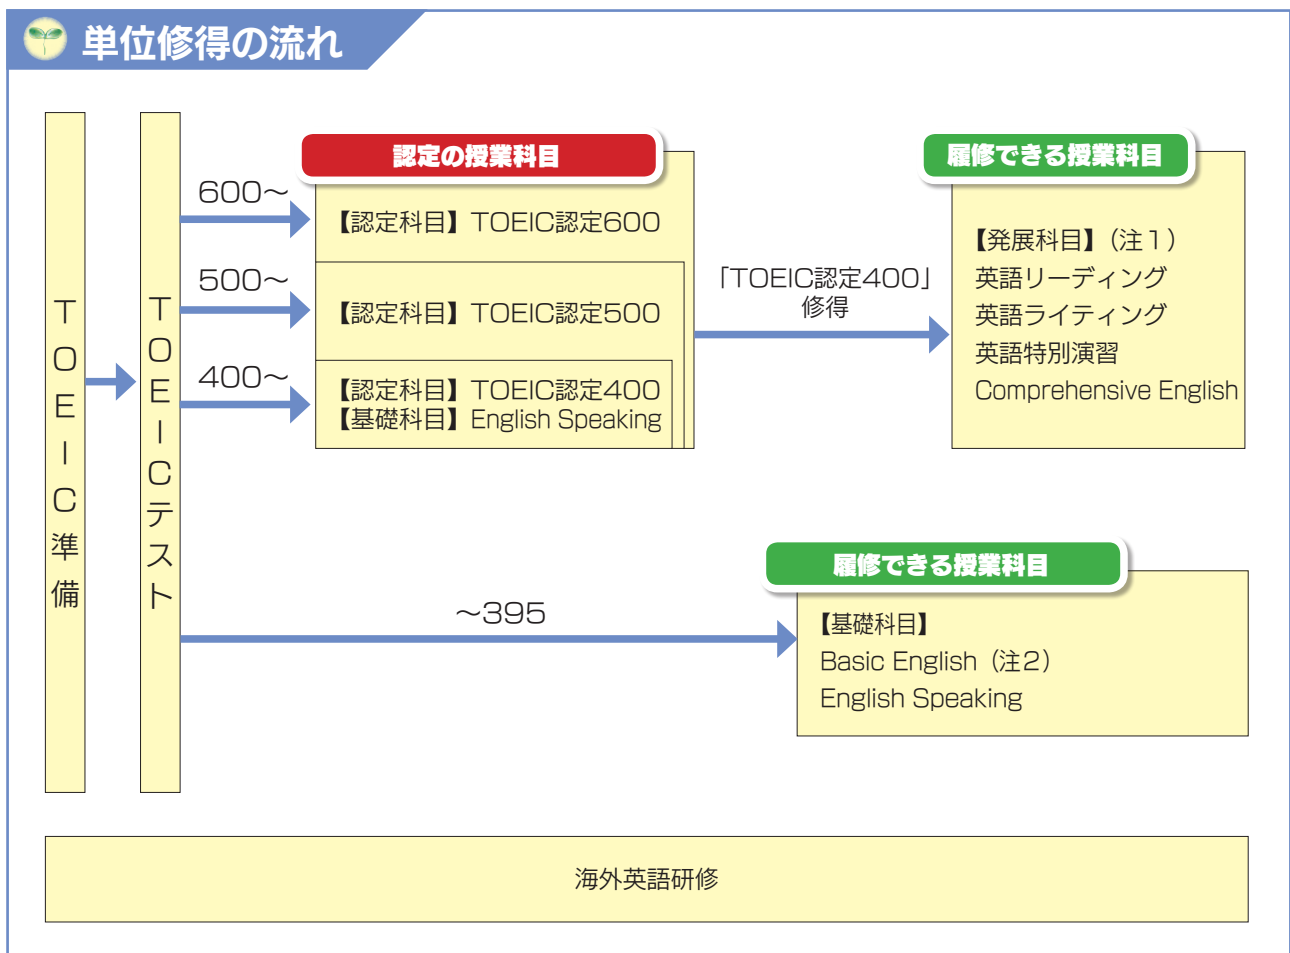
単位修得の流れ

TOEIC準備

TOEICテスト

600～

500～

400～

認定の授業科目

【認定科目】TOEIC認定600

【認定科目】TOEIC認定500

【認定科目】TOEIC認定400
【基礎科目】English Speaking

「TOEIC認定400」修得

履修できる授業科目

【発展科目】（注１）
英語リーディング
英語ライティング
英語特別演習
Comprehensive English

～395

履修できる授業科目

【基礎科目】
Basic English（注2）
English Speaking

海外英語研修